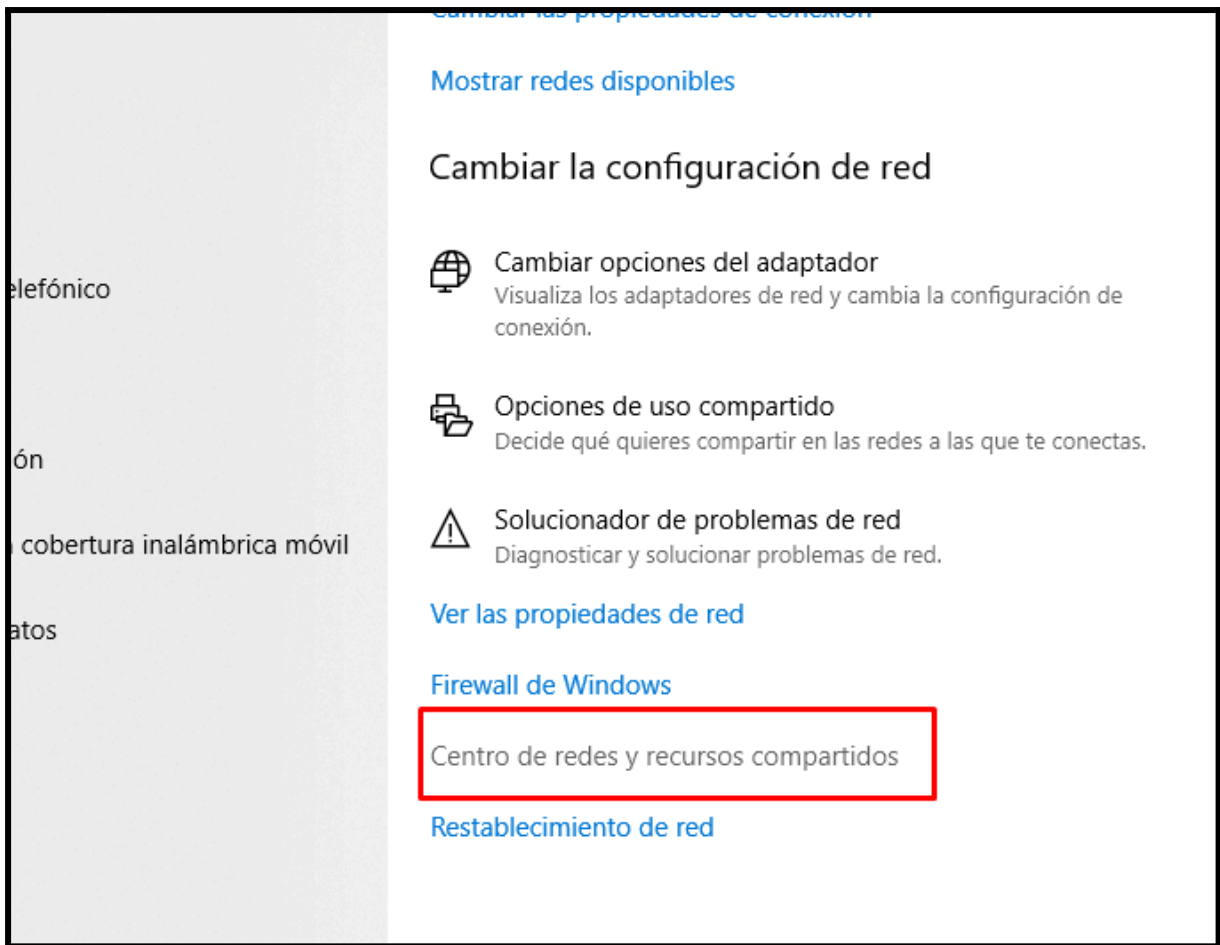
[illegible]

elefónico

ón

cobertura inalámbrica móvil

atos

Mostrar redes disponibles

Cambiar la configuración de red

Cambiar opciones del adaptador
Visualiza los adaptadores de red y cambia la configuración de conexión.

Opciones de uso compartido
Decide qué quieres compartir en las redes a las que te conectas.

Solucionador de problemas de red
Diagnosticar y solucionar problemas de red.

Ver las propiedades de red

Firewall de Windows

Centro de redes y recursos compartidos

Restablecimiento de red